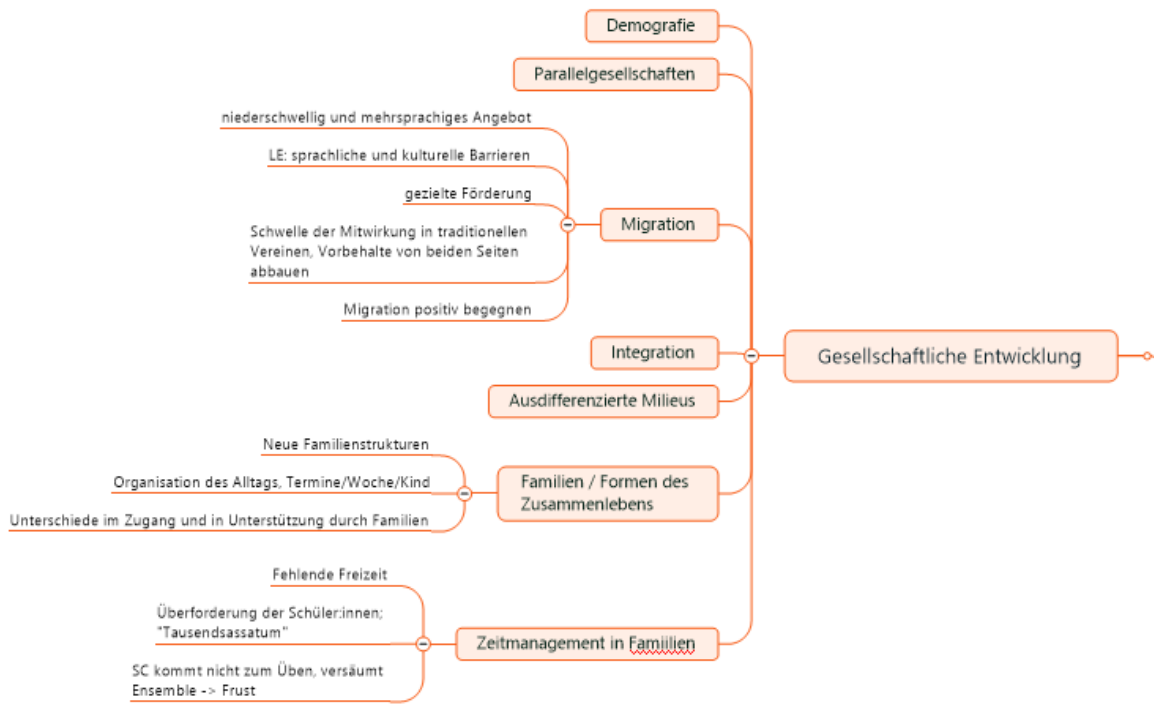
Gesellschaftliche Entwicklung

Demografie

Parallelgesellschaften

Migration

niederschwellig und mehrsprachiges Angebot

LE: sprachliche und kulturelle Barrieren

gezielte Förderung

Schwelle der Mitwirkung in traditionellen Vereinen, Vorbehalte von beiden Seiten abbauen

Migration positiv begegnen

Integration

Ausdifferenzierte Milieus

Familien / Formen des Zusammenlebens

Neue Familienstrukturen

Organisation des Alltags, Termine/Woche/Kind

Unterschiede im Zugang und in Unterstützung durch Familien

Zeitmanagement in Famiilien

Fehlende Freizeit

Überforderung der Schüler:innen; "Tausendsassatum"

SC kommt nicht zum Üben, versäumt Ensemble -> Frust